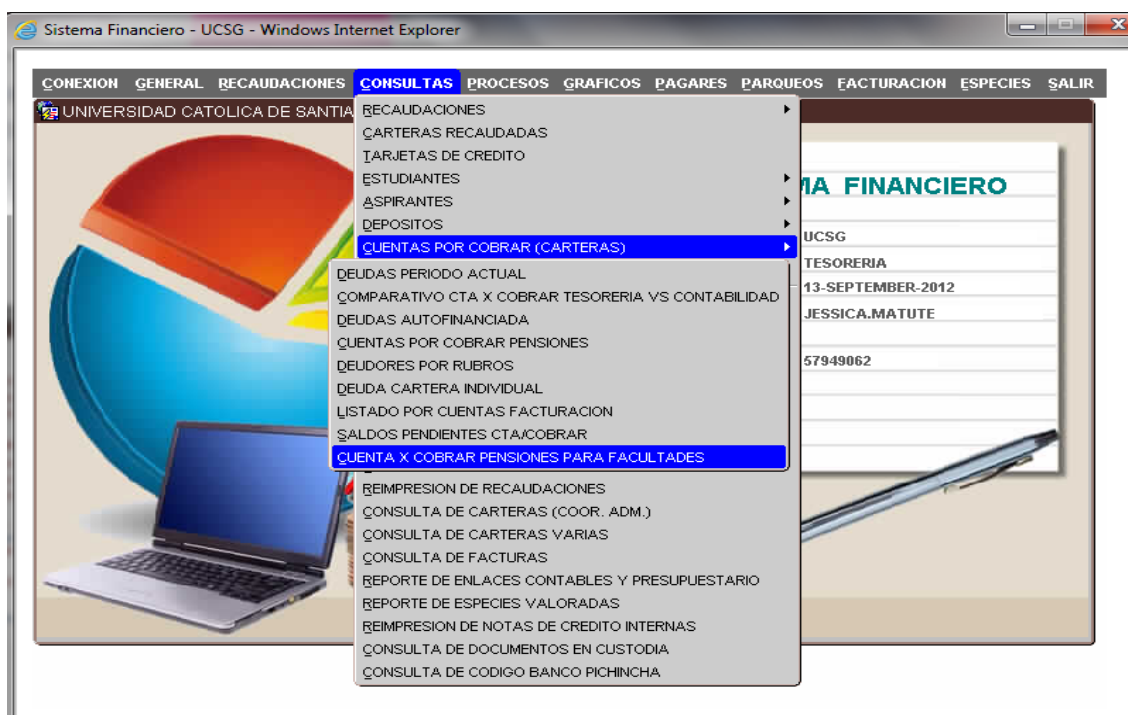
Sistema Financiero - UCSG - Windows Internet Explorer

CONEXION GENERAL RECAUDACIONES CONSULTAS PROCESOS GRAFICOS PAGARES PARQUEOS FACTURACION ESPECIES SALIR

UNIVERSIDAD CATOLICA DE SANTIA

RECAUDACIONES
CARTERAS RECAUDADAS
TARJETAS DE CREDITO
ESTUDIANTES
ASPIRANTES
DEPOSITOS
CUENTAS POR COBRAR (CARTERAS)

DEUDAS PERIODO ACTUAL
COMPARATIVO CTA X COBRAR TESORERIA VS CONTABILIDAD
DEUDAS AUTOFINANCIADA
CUENTAS POR COBRAR PENSIONES
DEUDORES POR RUBROS
DEUDA CARTERA INDIVIDUAL
LISTADO POR CUENTAS FACTURACION
SALDOS PENDIENTES CTA/COBRAR
CUENTA X COBRAR PENSIONES PARA FACULTADES

REIMPRESION DE RECAUDACIONES
CONSULTA DE CARTERAS (COOR. ADM.)
CONSULTA DE CARTERAS VARIAS
CONSULTA DE FACTURAS
REPORTE DE ENLACES CONTABLES Y PRESUPUESTARIO
REPORTE DE ESPECIES VALORADAS
REIMPRESION DE NOTAS DE CREDITO INTERNAS
CONSULTA DE DOCUMENTOS EN CUSTODIA
CONSULTA DE CODIGO BANCO PICHINCHA

MA FINANCIERO
UCSG
TESORERIA
13-SEPTEMBER-2012
JESSICA.MATUTE
57949062